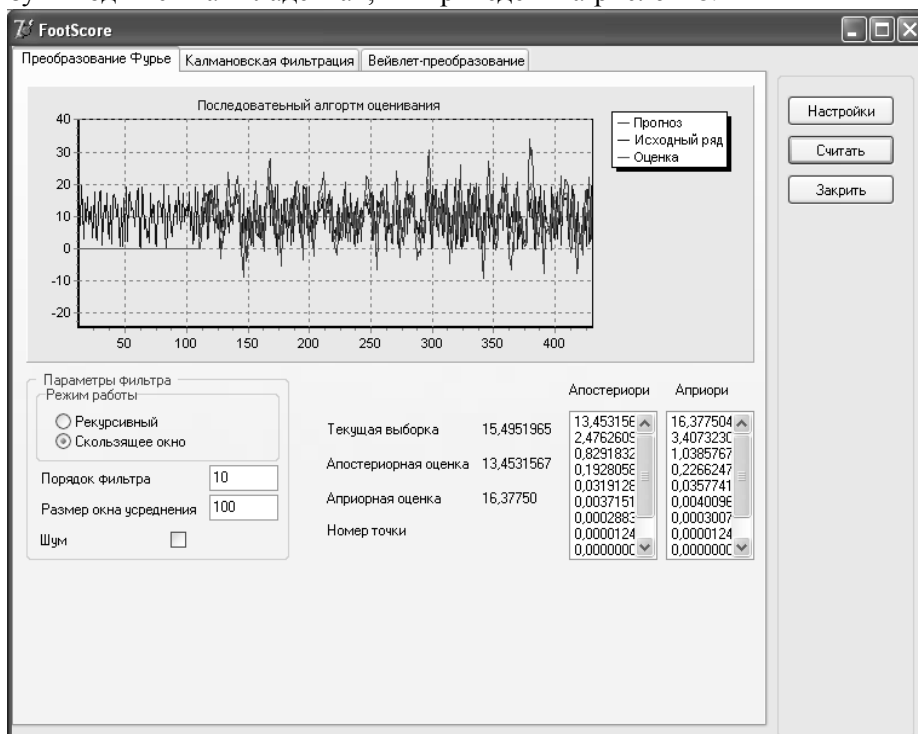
FootScore

Преобразование Фурье | Калмановская фильтрация | Вейвлет-преобразование

Последовательный алгортм оценивания

40
30
20
10
0
-10
-20

50 100 150 200 250 300 350 400

— Прогноз
— Исходный ряд
— Оценка

Настройки
Считать
Закрить

Параметры фильтра
Режим работы
Рекурсивный
Скользящее окно

Порядок фильтра 10
Размер окна усреднения 100
Шум

Текущая выборка 15,4951965
Апостериорная оценка 13,4531567
Априорная оценка 16,37750
Номер точки

Апостериори
13,45315
2,476260
0,829183
0,192805
0,031912
0,003715
0,000288
0,000012
0,000000

Априори
16,37750
3,407323
1,038576
0,226624
0,035774
0,004009
0,000300
0,000012
0,000000